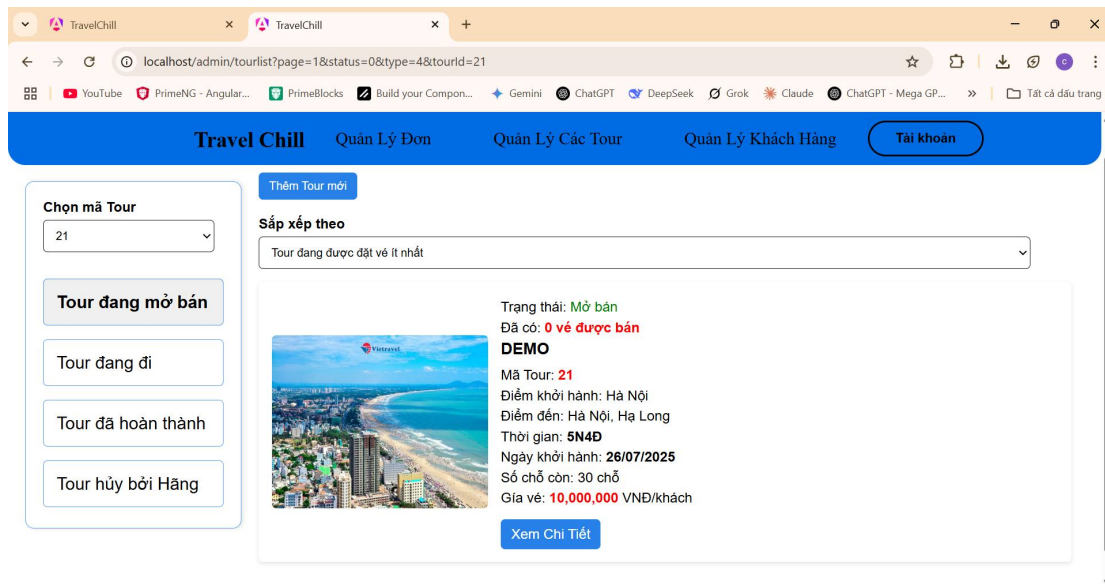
TravelChill ×
TravelChill ×
+
localhost/admin/tourlist?page=1&status=0&type=4&tourId=21
YouTube PrimeNG - Angular... PrimeBlocks Build your Compon... Gemini ChatGPT DeepSeek Grok Claude ChatGPT - Mega GP... » Tất cả dấu trang

Travel Chill Quản Lý Đơn Quản Lý Các Tour Quản Lý Khách Hàng Tài khoản

Chọn mã Tour
21

Tour đang mở bán
Tour đang đi
Tour đã hoàn thành
Tour hủy bởi Hãng

Thêm Tour mới

Sắp xếp theo
Tour đang được đặt vé ít nhất

Vietravel

Trạng thái: Mở bán
Đã có: 0 vé được bán
DEMO
Mã Tour: 21
Điểm khởi hành: Hà Nội
Điểm đến: Hà Nội, Hạ Long
Thời gian: 5N4Đ
Ngày khởi hành: 26/07/2025
Số chỗ còn: 30 chỗ
Giá vé: 10,000,000 VNĐ/khách

Xem Chi Tiết